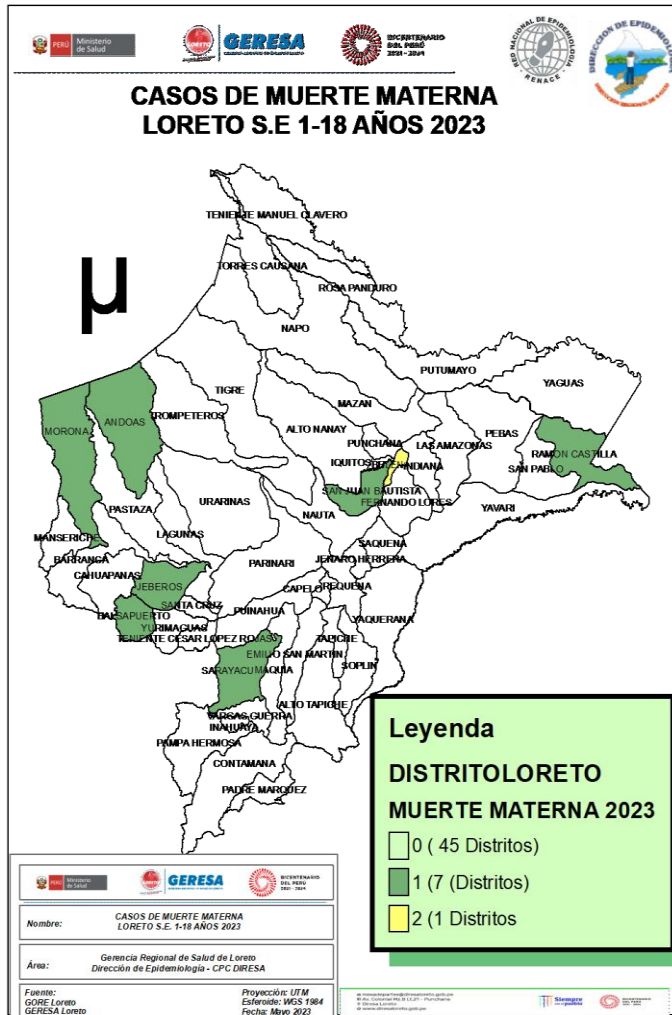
PERÚ Ministerio de Salud

GERESA

BICENTENARIO DEL PERÚ 2021 - 2024

RED NACIONAL DE EPIDEMIOLOGÍA RENACE

DIRECCIÓN DE EPIDEMIOLOGÍA

CASOS DE MUERTE MATERNA
LORETO S.E 1-18 AÑOS 2023

μ

TENIENTE MANUEL CLAVERO
TORRES CAUSANA
ROSA PANDURO
NAPO
PUTUMAYO
YAGUAS
TIGRE
MAZAN
MORONA
ANDOAS
TROMPETEROS
ALTO NANAY
PUNCHANA
LAS AMAZONAS
PEBAS
RAMON CASTILLA
IQUITOS
BELEN
INDIANA
SAN PABLO
SAN JUAN BAUTISTA
FERNANDO LORES
URARINAS
PASTAZA
YAVARI
NAUTA
LAGUNAS
MANSERICHE
SAQUENA
BARRANCA
JENARO HERRERA
PARINARI
CAHUAPANAS
JEBEROS
CAPELO
REQUENA
SANTA CRUZ
BALSAPUERTO
YURIMAGUAS
PUINAHUA
YAQUERANA
TENIENTE CESAR LOPEZ ROJAS
TAPICHE
EMILIO SAN MARTIN
MAQUIA
SOPLIN
SARAYACU
ALTO TAPICHE
VARGAS GUERRA
INAHUAYA
PAMPA HERMOSA
CONTAMANA
PADRE MARQUEZ

Leyenda
DISTRITOLORETO
MUERTE MATERNA 2023
0 ( 45 Distritos)
1 (7 (Distritos)
2 (1 Distritos

PERÚ Ministerio de Salud
GERESA
BICENTENARIO DEL PERÚ 2021 - 2024

| Nombre: | CASOS DE MUERTE MATERNA LORETO S.E. 1-18 AÑOS 2023 |
|---|---|
| Área: | Gerencia Regional de Salud de Loreto Dirección de Epidemiología - CPC DIRESA |

Fuente:
GORE Loreto
GERESA Loreto

Proyección: UTM
Esferoide: WGS 1984
Fecha: Mayo 2023

Siempre con el pueblo